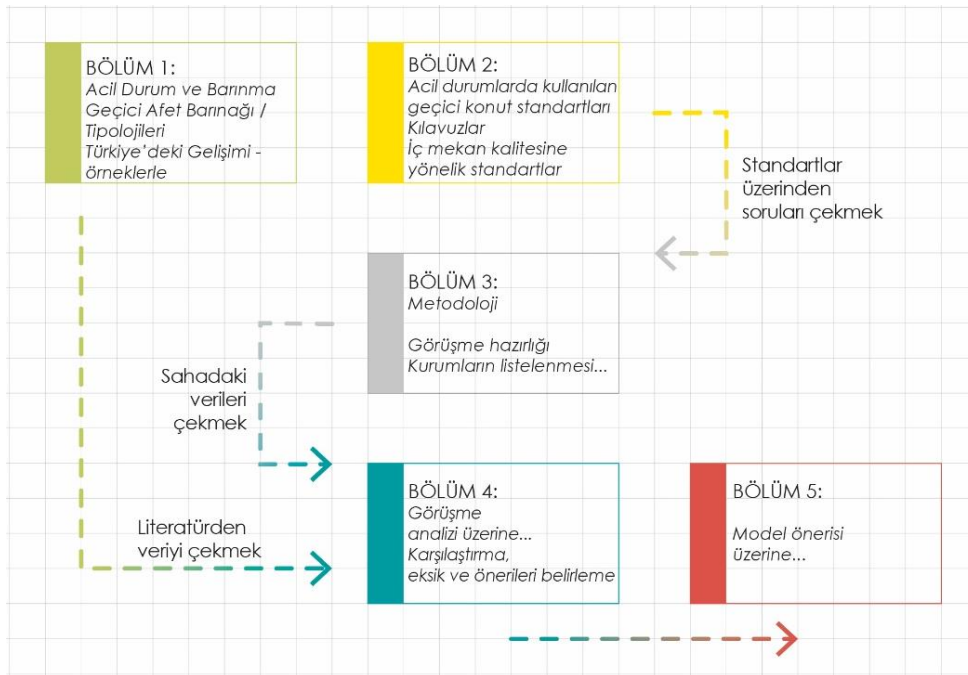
BÖLÜM 1:
Acil Durum ve Barınma
Geçici Afet Barınağı /
Tipolojileri
Türkiye'deki Gelişimi - örneklerle

BÖLÜM 2:
Acil durumlarda kullanılan geçici konut standartları
Kılavuzlar
İç mekan kalitesine yönelik standartlar

Standartlar üzerinden soruları çekmek

BÖLÜM 3:
Metodoloji

Görüşme hazırlığı
Kurumların listelenmesi...

Sahadaki verileri çekmek

BÖLÜM 4:
Görüşme analizi üzerine...
Karşılaştırma, eksik ve önerileri belirleme

BÖLÜM 5:

Model önerisi üzerine...

Literatürden veriyi çekmek